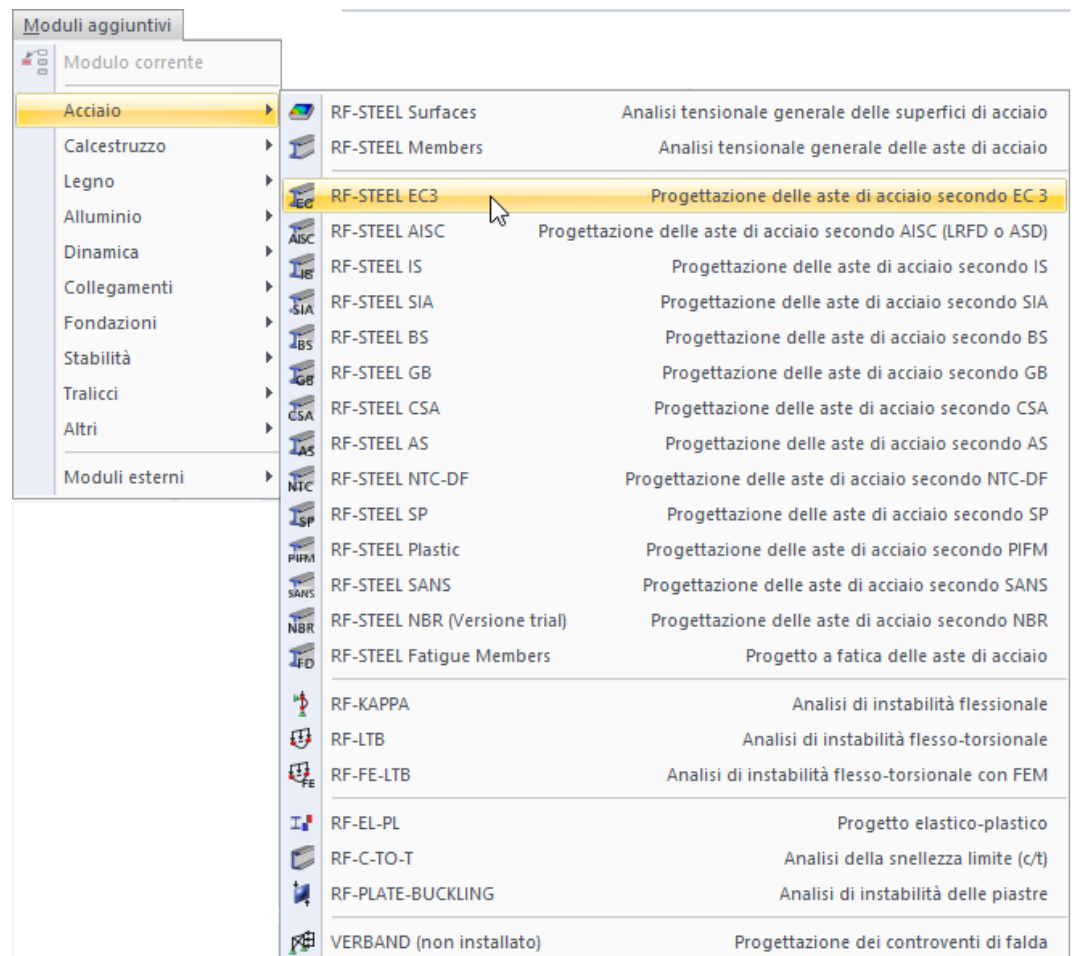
Moduli aggiuntivi

Modulo corrente

Acciaio
Calcestruzzo
Legno
Alluminio
Dinamica
Collegamenti
Fondazioni
Stabilità
Tralicci
Altri

Moduli esterni

RF-STEEL Surfaces Analisi tensionale generale delle superfici di acciaio
RF-STEEL Members Analisi tensionale generale delle aste di acciaio

EC RF-STEEL EC3 Progettazione delle aste di acciaio secondo EC 3
AISC RF-STEEL AISC Progettazione delle aste di acciaio secondo AISC (LRFD o ASD)
IS RF-STEEL IS Progettazione delle aste di acciaio secondo IS
SIA RF-STEEL SIA Progettazione delle aste di acciaio secondo SIA
BS RF-STEEL BS Progettazione delle aste di acciaio secondo BS
GB RF-STEEL GB Progettazione delle aste di acciaio secondo GB
CSA RF-STEEL CSA Progettazione delle aste di acciaio secondo CSA
AS RF-STEEL AS Progettazione delle aste di acciaio secondo AS
NTC RF-STEEL NTC-DF Progettazione delle aste di acciaio secondo NTC-DF
SP RF-STEEL SP Progettazione delle aste di acciaio secondo SP
PIFM RF-STEEL Plastic Progettazione delle aste di acciaio secondo PIFM
SANS RF-STEEL SANS Progettazione delle aste di acciaio secondo SANS
NBR RF-STEEL NBR (Versione trial) Progettazione delle aste di acciaio secondo NBR
FD RF-STEEL Fatigue Members Progetto a fatica delle aste di acciaio

RF-KAPPA Analisi di instabilità flessionale
RF-LTB Analisi di instabilità flesso-torsionale
FE RF-FE-LTB Analisi di instabilità flesso-torsionale con FEM

RF-EL-PL Progetto elastico-plastico
RF-C-TO-T Analisi della snellezza limite (c/t)
RF-PLATE-BUCKLING Analisi di instabilità delle piastre

VERBAND (non installato) Progettazione dei controventi di falda